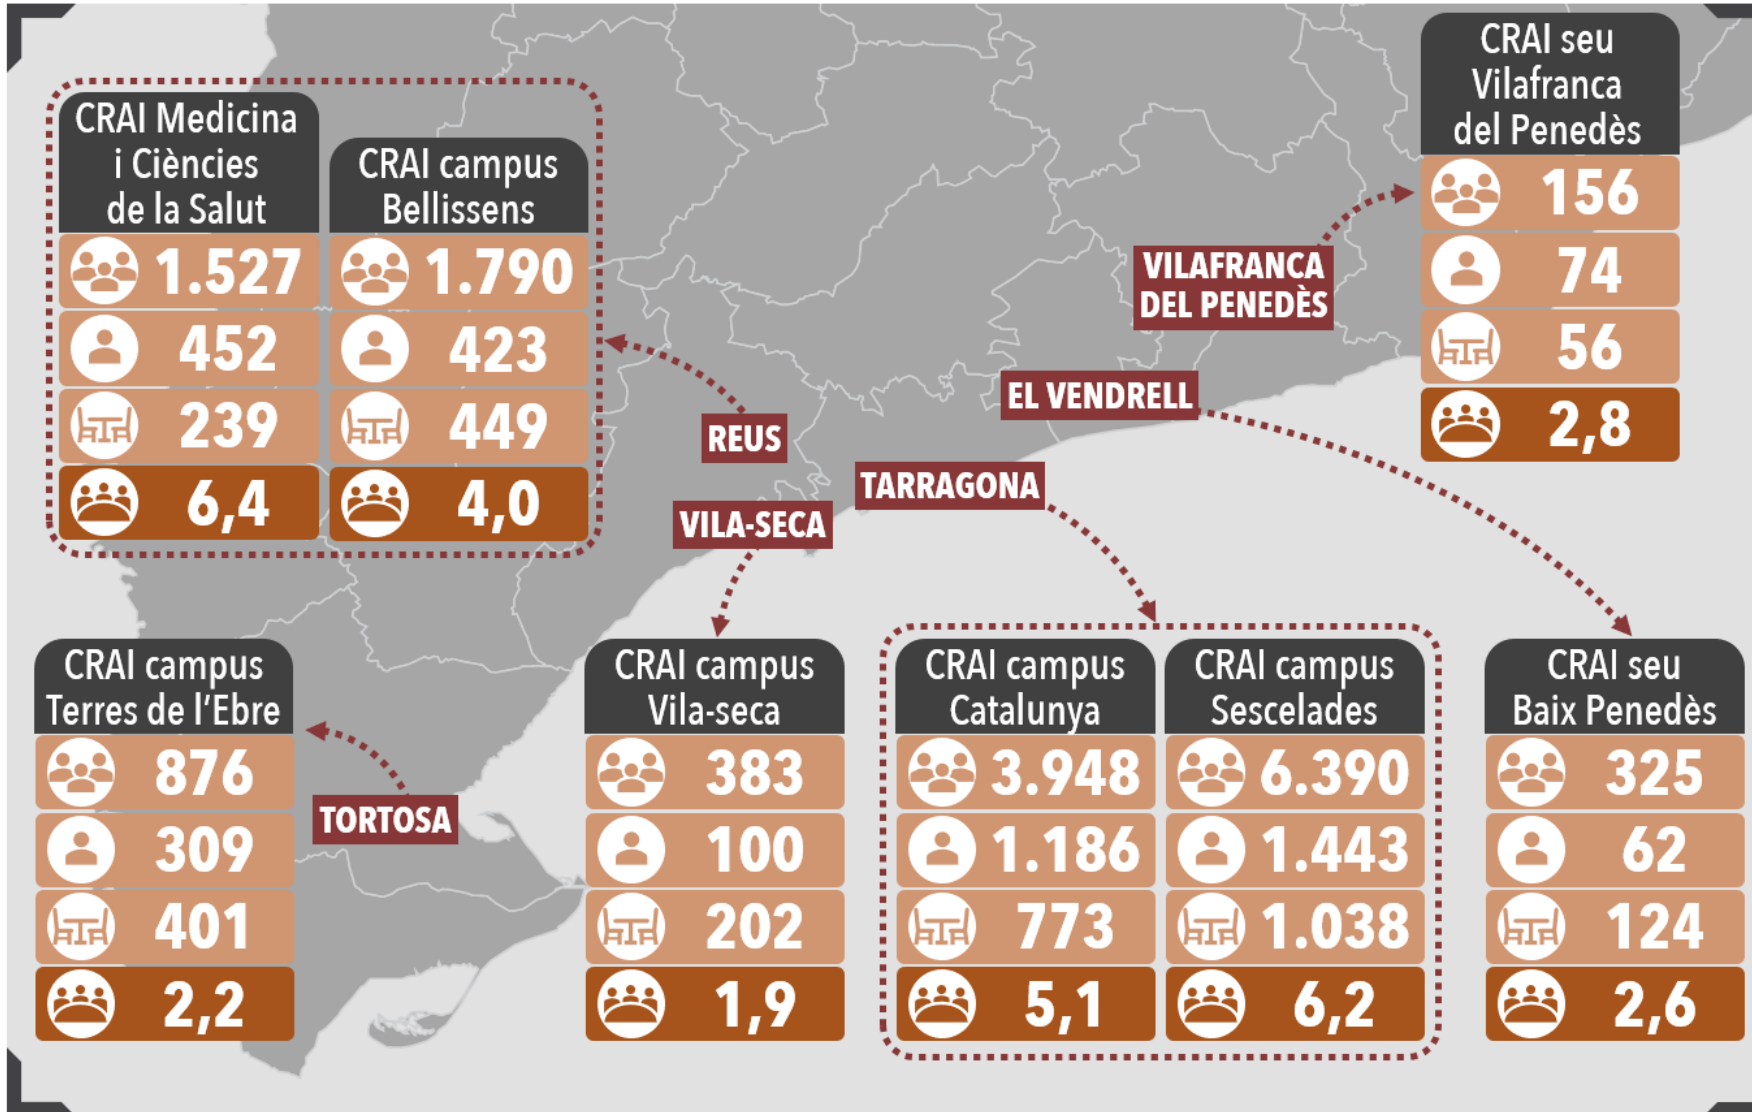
CRAI Medicina i Ciències de la Salut
1.527
452
239
6,4

CRAI campus Bellissens
1.790
423
449
4,0

REUS

VILA-SECA

TARRAGONA

EL VENDRELL

VILAFRANCA DEL PENEDÈS

CRAI seu Vilafranca del Penedès
156
74
56
2,8

CRAI campus Terres de l'Ebre
876
309
401
2,2

TORTOSA

CRAI campus Vila-seca
383
100
202
1,9

CRAI campus Catalunya
3.948
1.186
773
5,1

CRAI campus Sescelades
6.390
1.443
1.038
6,2

CRAI seu Baix Penedès
325
62
124
2,6